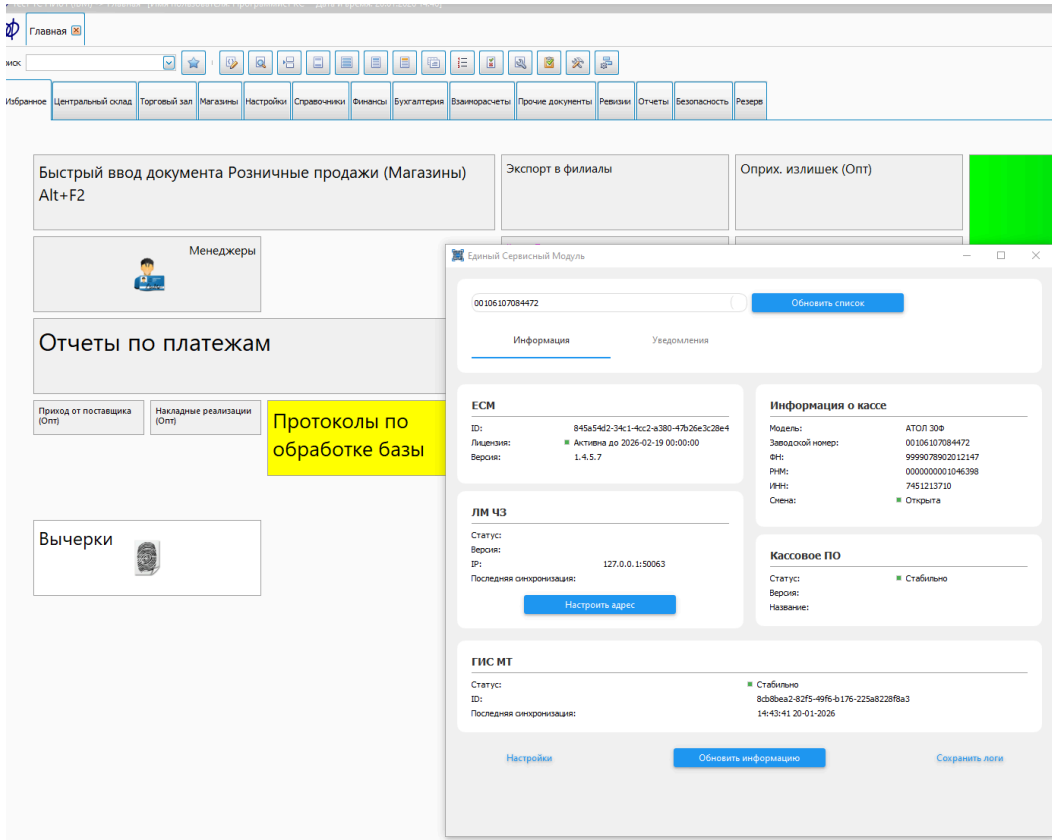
Главная

иск

Избранное | Центральный склад | Торговый зал | Магазины | Настройки | Справочники | Финансы | Бухгалтерия | Взаиморасчеты | Прочие документы | Ревизии | Отчеты | Безопасность | Резерв

Быстрый ввод документа Розничные продажи (Магазины) Alt+F2

Экспорт в филиалы

Оприх. излишек (Опт)

Менеджеры

Отчеты по платежам

Приход от поставщика (Опт)

Накладные реализации (Опт)

Протоколы по обработке базы

Вычерки

Единый Сервисный Модуль

00106107084472

Обновить список

Информация

Уведомления

ЕСМ

ID: 845a54d2-34c1-4cc2-a380-47b26e3c28e4

Лицензия: Активна до 2026-02-19 00:00:00

Версия: 1.4.5.7

Информация о кассе

Модель: АТОЛ 30Ф

Заводской номер: 00106107084472

ФН: 9999078902012147

РНМ: 0000000001046398

ИНН: 7451213710

Смена: Открыта

ЛМ ЧЗ

Статус:

Версия:

IP: 127.0.0.1:50063

Последняя синхронизация:

Настроить адрес

Кассовое ПО

Статус: Стабильно

Версия:

Название:

ГИС МТ

Статус: Стабильно

ID: 8cb8bea2-82f5-49f6-b176-225a8228f8a3

Последняя синхронизация: 14:43:41 20-01-2026

Настройки

Обновить информацию

Сохранить логи